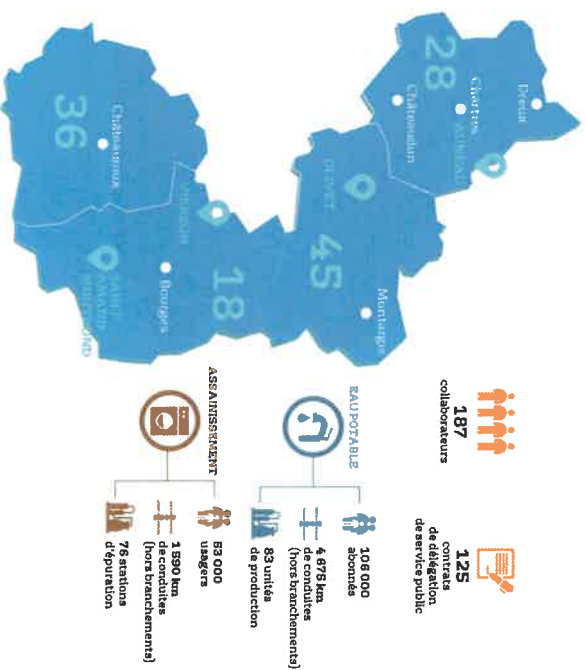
28
Dreux
Chartres
AUNEAU
Châteaudun
36
Châteauroux
VIERZON
OLIVET
45
Montargis
18
Bourges
SAINT-AMAND-MONTROND

187
collaborateurs

125
contrats de délégation de service public

EAU POTABLE
108 000 abonnés
4 875 km de conduites (hors branchements)
83 unités de production

ASSAINISSEMENT
83 000 usagers
1 590 km de conduites (hors branchements)
76 stations d'épuration